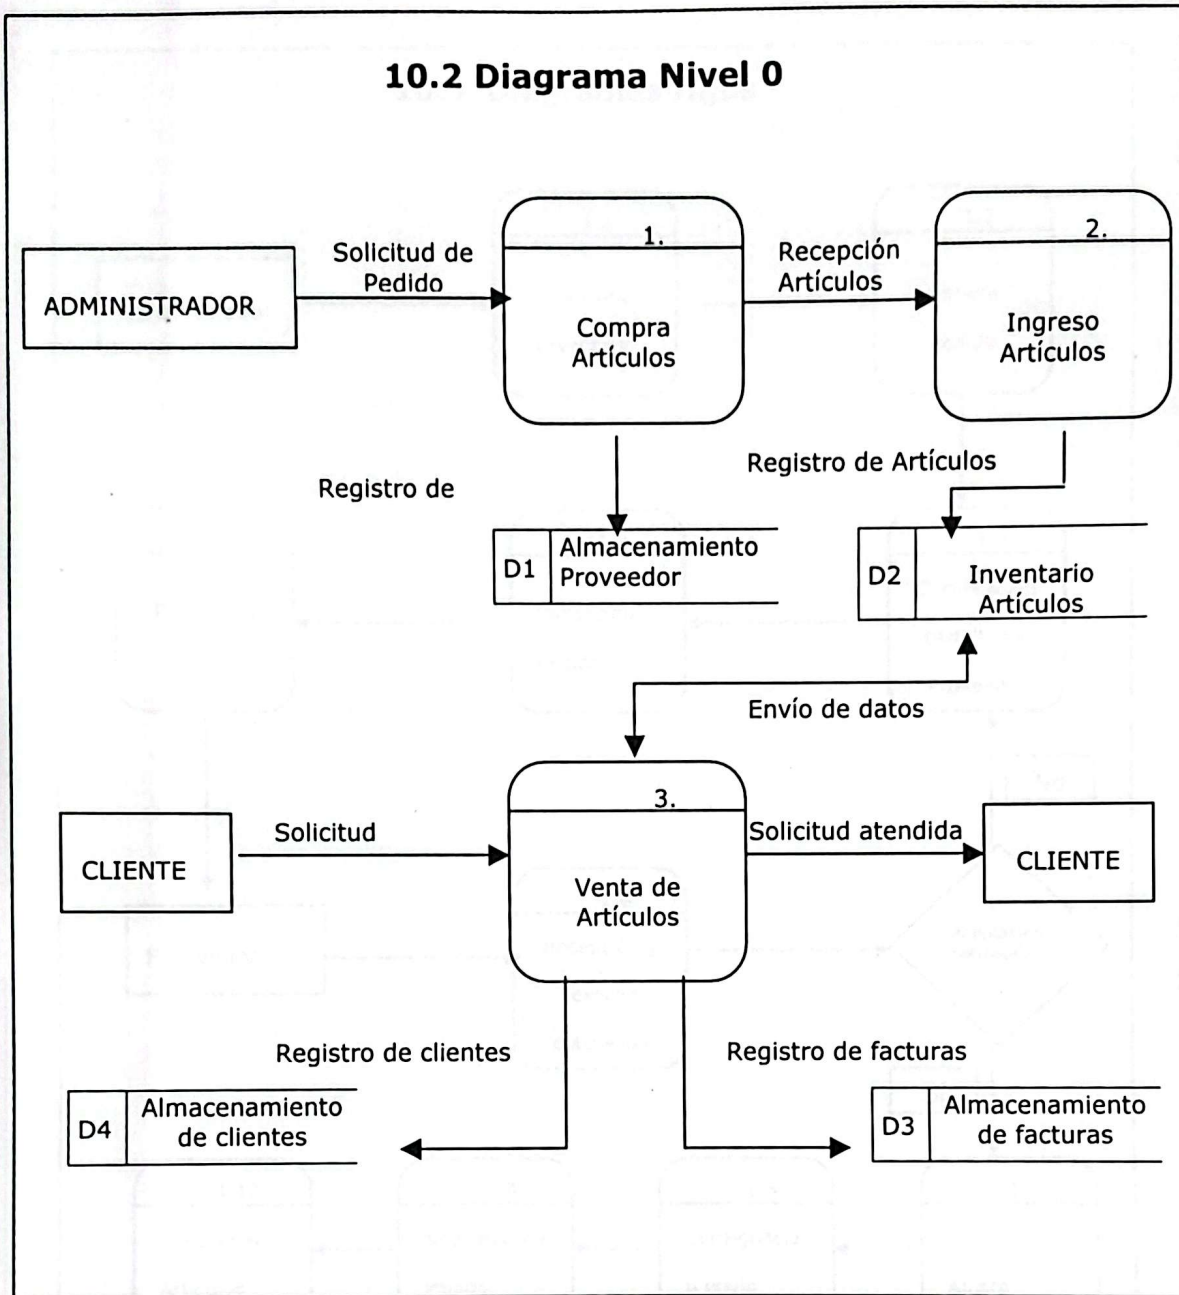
10.2 Diagrama Nivel 0

ADMINISTRADOR

Solicitud de Pedido

1.

Compra Artículos

Recepción Artículos

2.

Ingreso Artículos

Registro de

Registro de Artículos

D1 Almacenamiento Proveedor

D2 Inventario Artículos

Envío de datos

CLIENTE

Solicitud

3.

Venta de Artículos

Solicitud atendida

CLIENTE

Registro de clientes

Registro de facturas

D4 Almacenamiento de clientes

D3 Almacenamiento de facturas